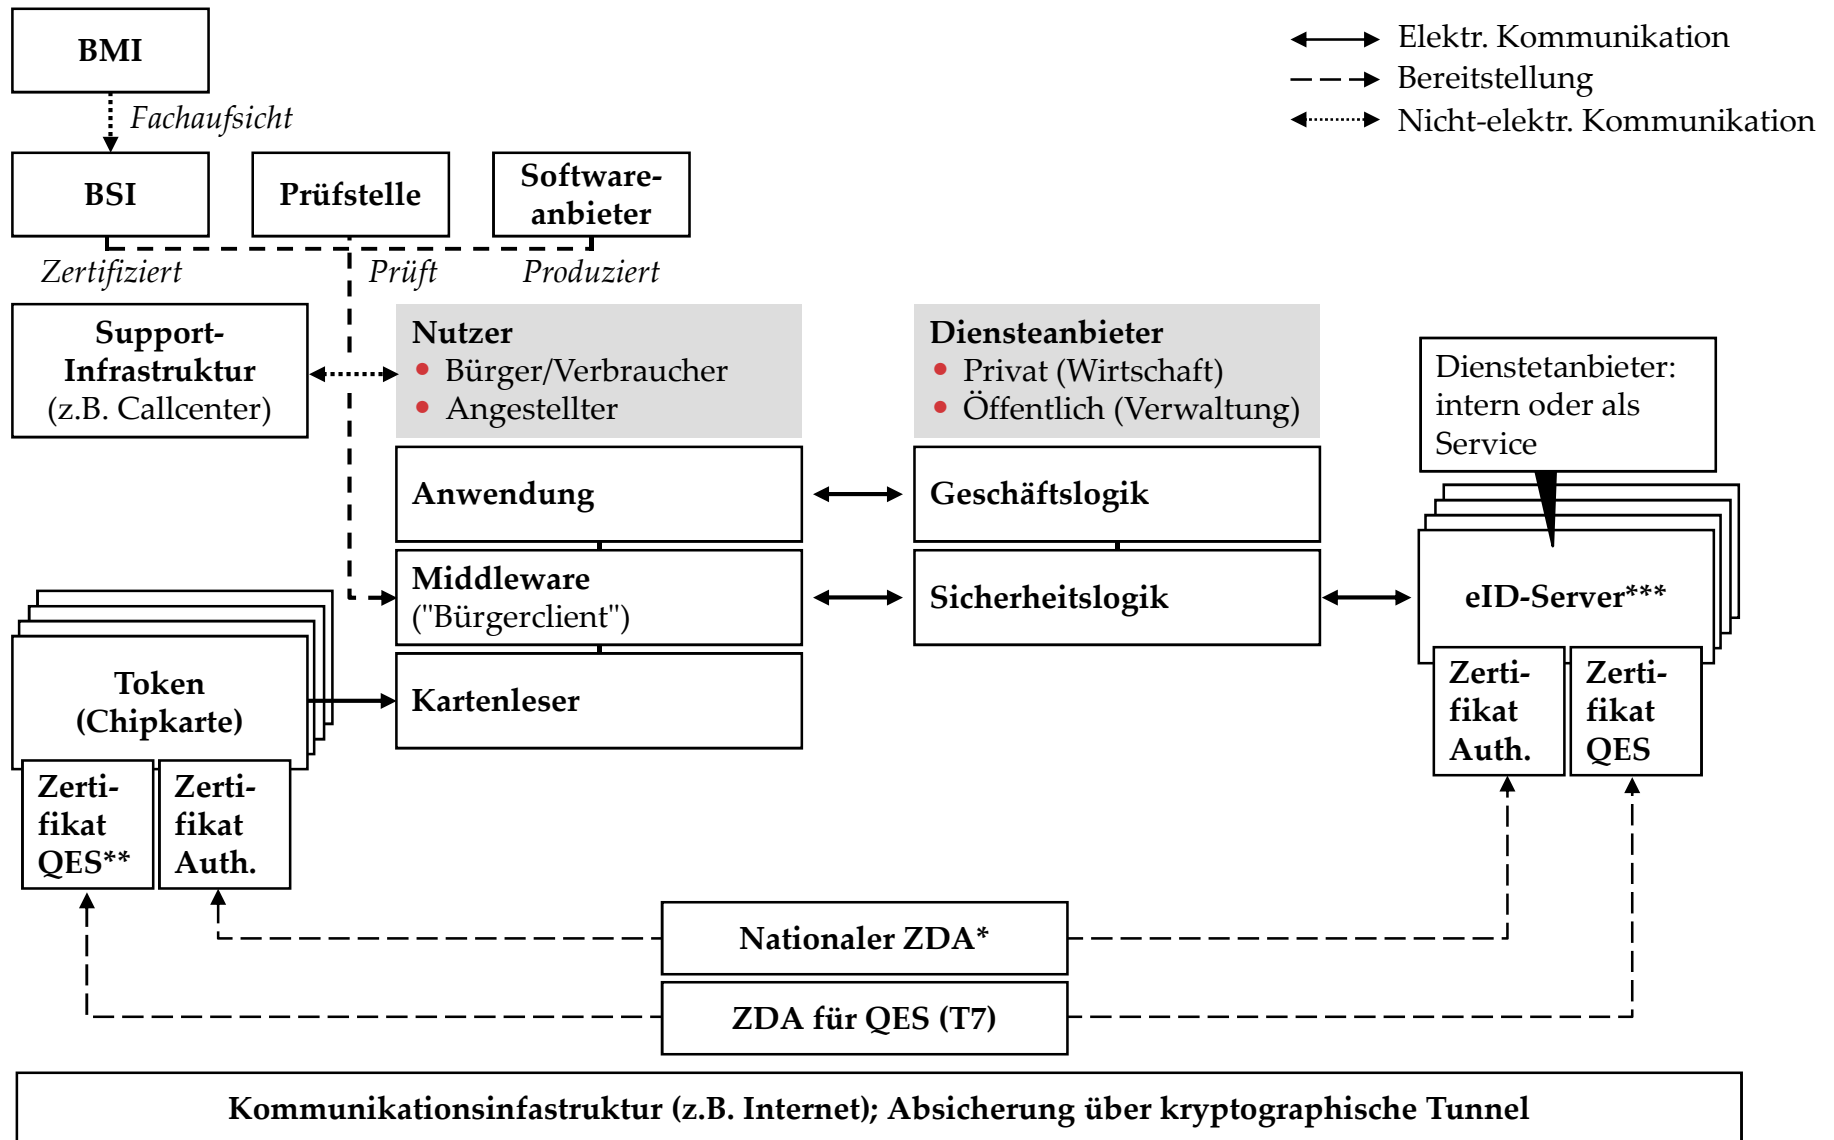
Elektr. Kommunikation
Bereitstellung
Nicht-elektr. Kommunikation

BMI

Fachaufsicht

BSI

Prüfstelle

Software-anbieter

Zertifiziert

Prüft

Produziert

Support-Infrastruktur (z.B. Callcenter)

Nutzer
• Bürger/Verbraucher
• Angestellter

Diensteanbieter
• Privat (Wirtschaft)
• Öffentlich (Verwaltung)

Dienstetanbieter: intern oder als Service

Anwendung

Geschäftslogik

Middleware ("Bürgerclient")

Sicherheitslogik

eID-Server***

Token (Chipkarte)

Kartenleser

Zerti-fikat Auth.

Zerti-fikat QES

Zerti-fikat QES**

Zerti-fikat Auth.

Nationaler ZDA*

ZDA für QES (T7)

Kommunikationsinfastruktur (z.B. Internet); Absicherung über kryptographische Tunnel